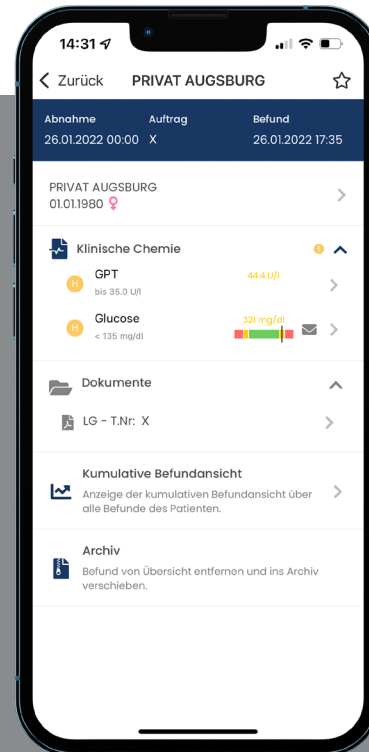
14:31

Zurück PRIVAT AUGSBURG

Abnahme
26.01.2022 00:00

Auftrag
X

Befund
26.01.2022 17:35

PRIVAT AUGSBURG
01.01.1980 ♀

Klinische Chemie

H GPT
bis 35.0 U/l
44.4 U/l

H Glucose
< 135 mg/dl
321 mg/dl

Dokumente

LG - T.Nr: X

Kumulative Befundansicht
Anzeige der kumulativen Befundansicht über alle Befunde des Patienten.

Archiv
Befund von Übersicht entfernen und ins Archiv verschieben.